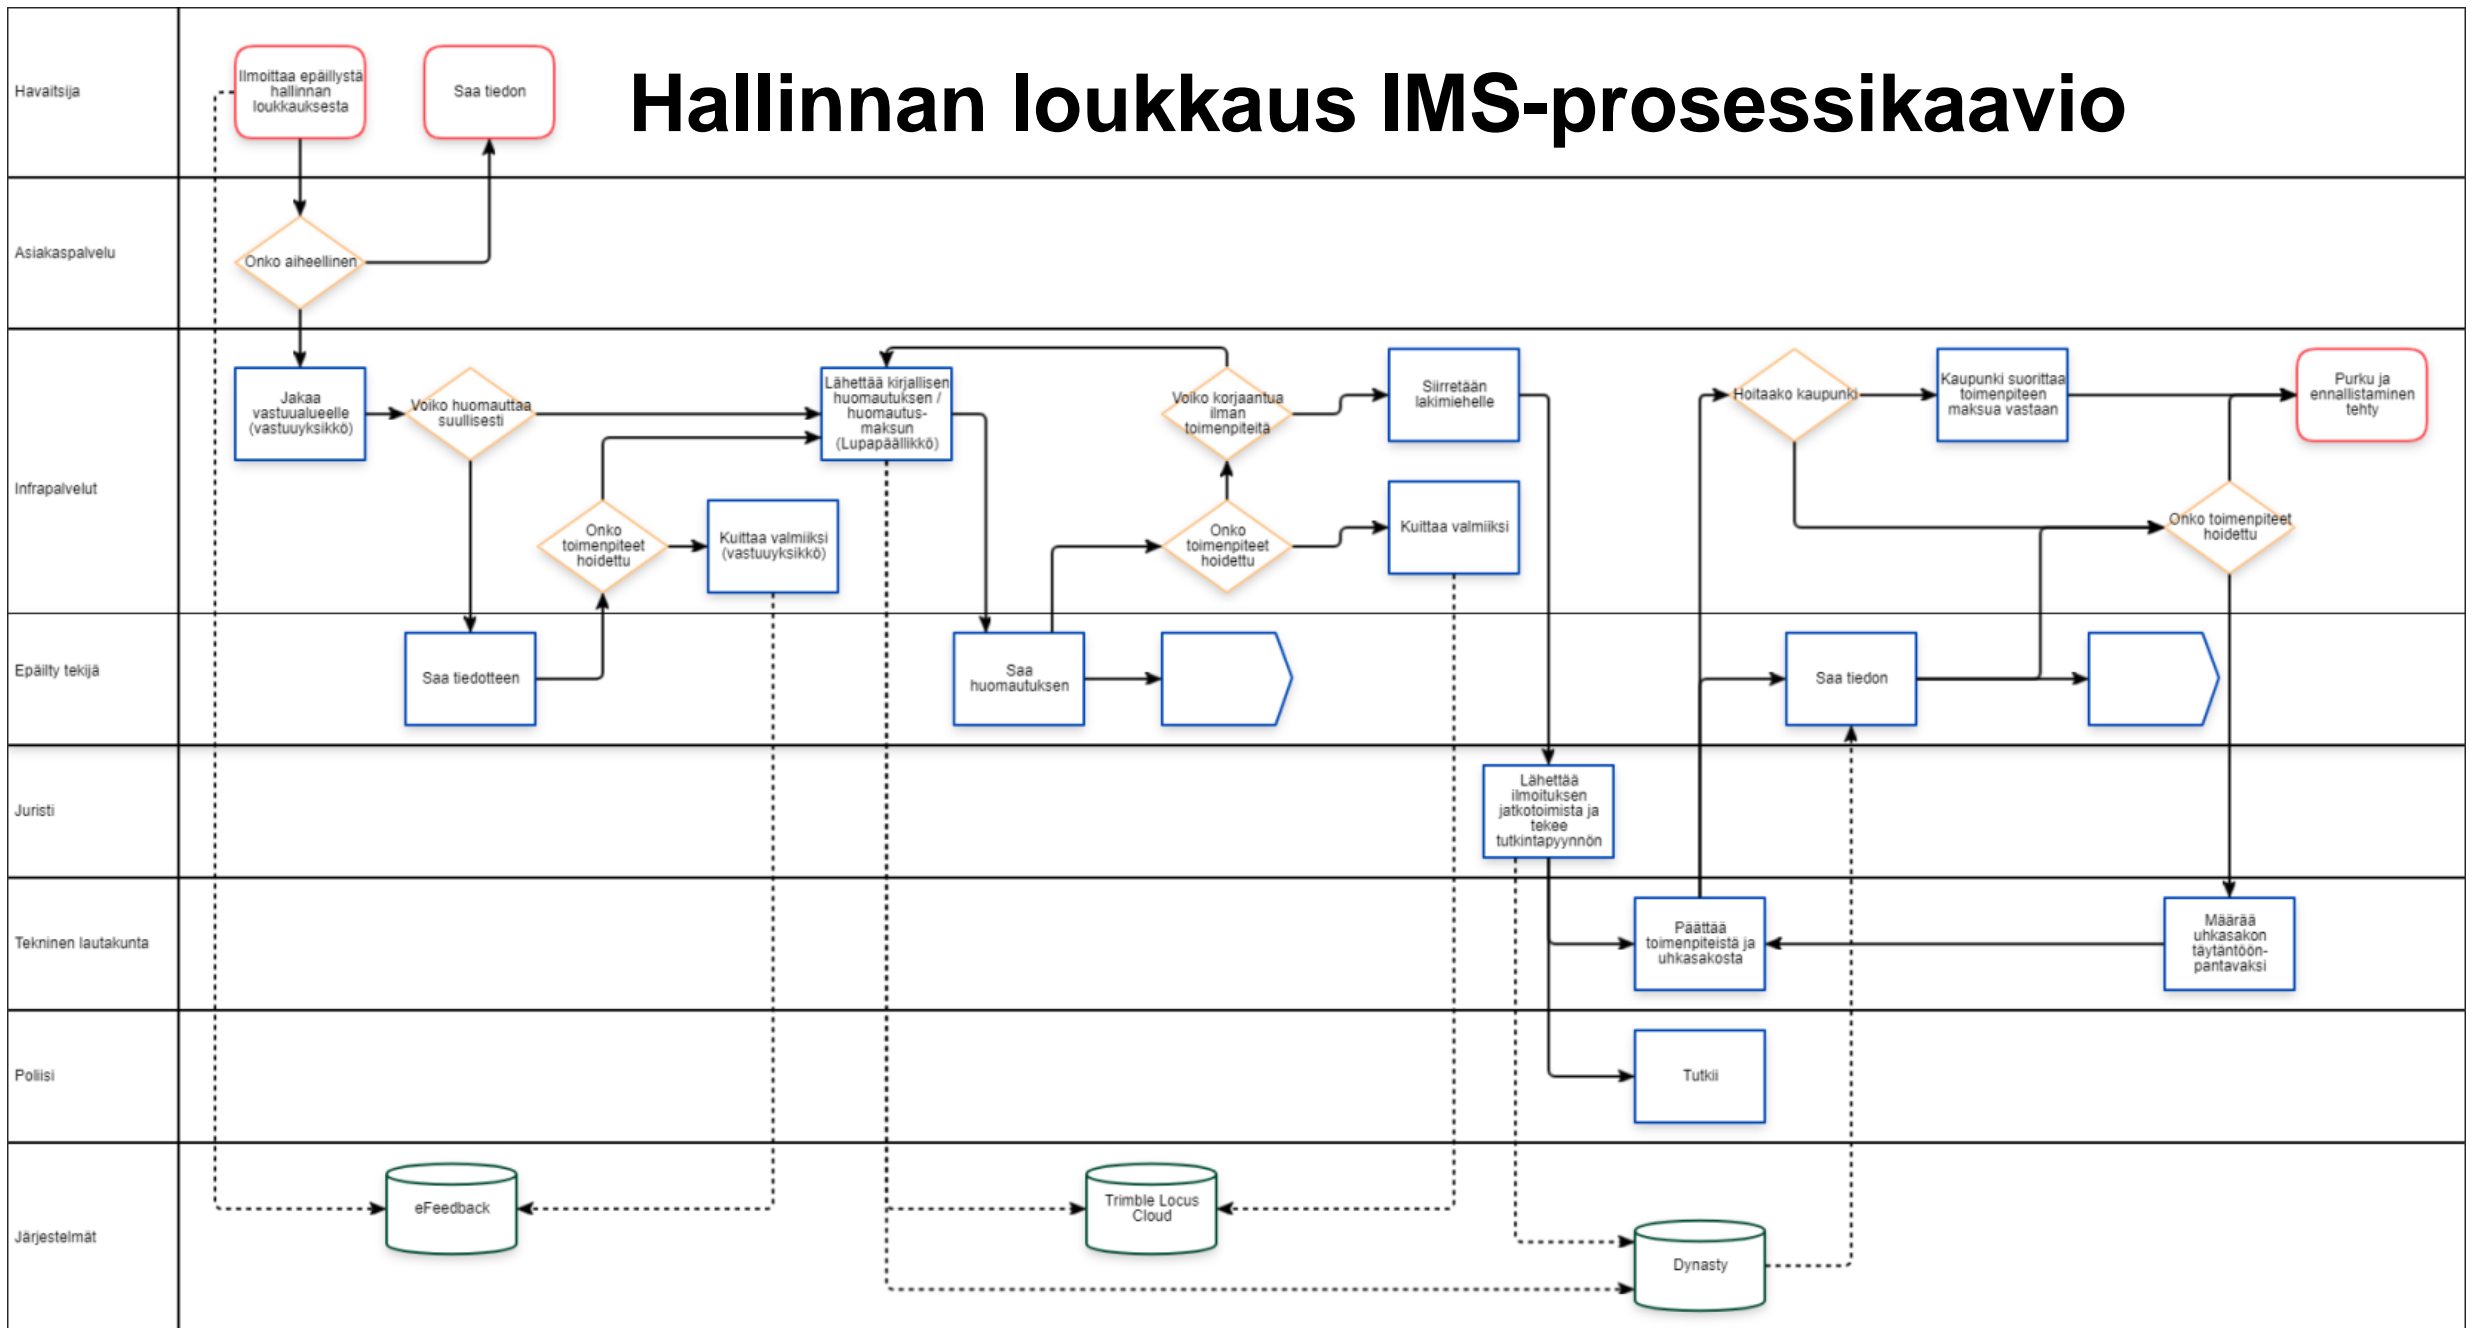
Hallinnan loukkaus IMS-prosessikaavio

Havaitsija

Ilmoittaa epäillystä hallinnan loukkauksesta

Saa tiedon

Asiakaspalvelu

Onko aiheellinen

Infrapalvelut

Jakaa vastuualueelle (vastuuyksikkö)

Voiko huomauttaa suullisesti

Onko toimenpiteet hoidettu

Kuittaa valmiiksi (vastuuyksikkö)

Lähettää kirjallisen huomautuksen / huomautus-maksun (Lupapäällikkö)

Voiko korjaantua ilman toimenpiteitä

Onko toimenpiteet hoidettu

Siirretään lakimiehelle

Kuittaa valmiiksi

Hoitaako kaupunki

Kaupunki suorittaa toimenpiteen maksua vastaan

Onko toimenpiteet hoidettu

Purku ja ennallistaminen tehty

Epäilty tekijä

Saa tiedotteen

Saa huomautuksen

Saa tiedon

Juristi

Lähettää ilmoituksen jatkotoimista ja tekee tutkintapyynnön

Tekninen lautakunta

Päättää toimenpiteistä ja uhkasakosta

Määrää uhkasakon täytäntöön-pantavaksi

Poliisi

Tutkii

Järjestelmät

eFeedback

Trimble Locus Cloud

Dynasty